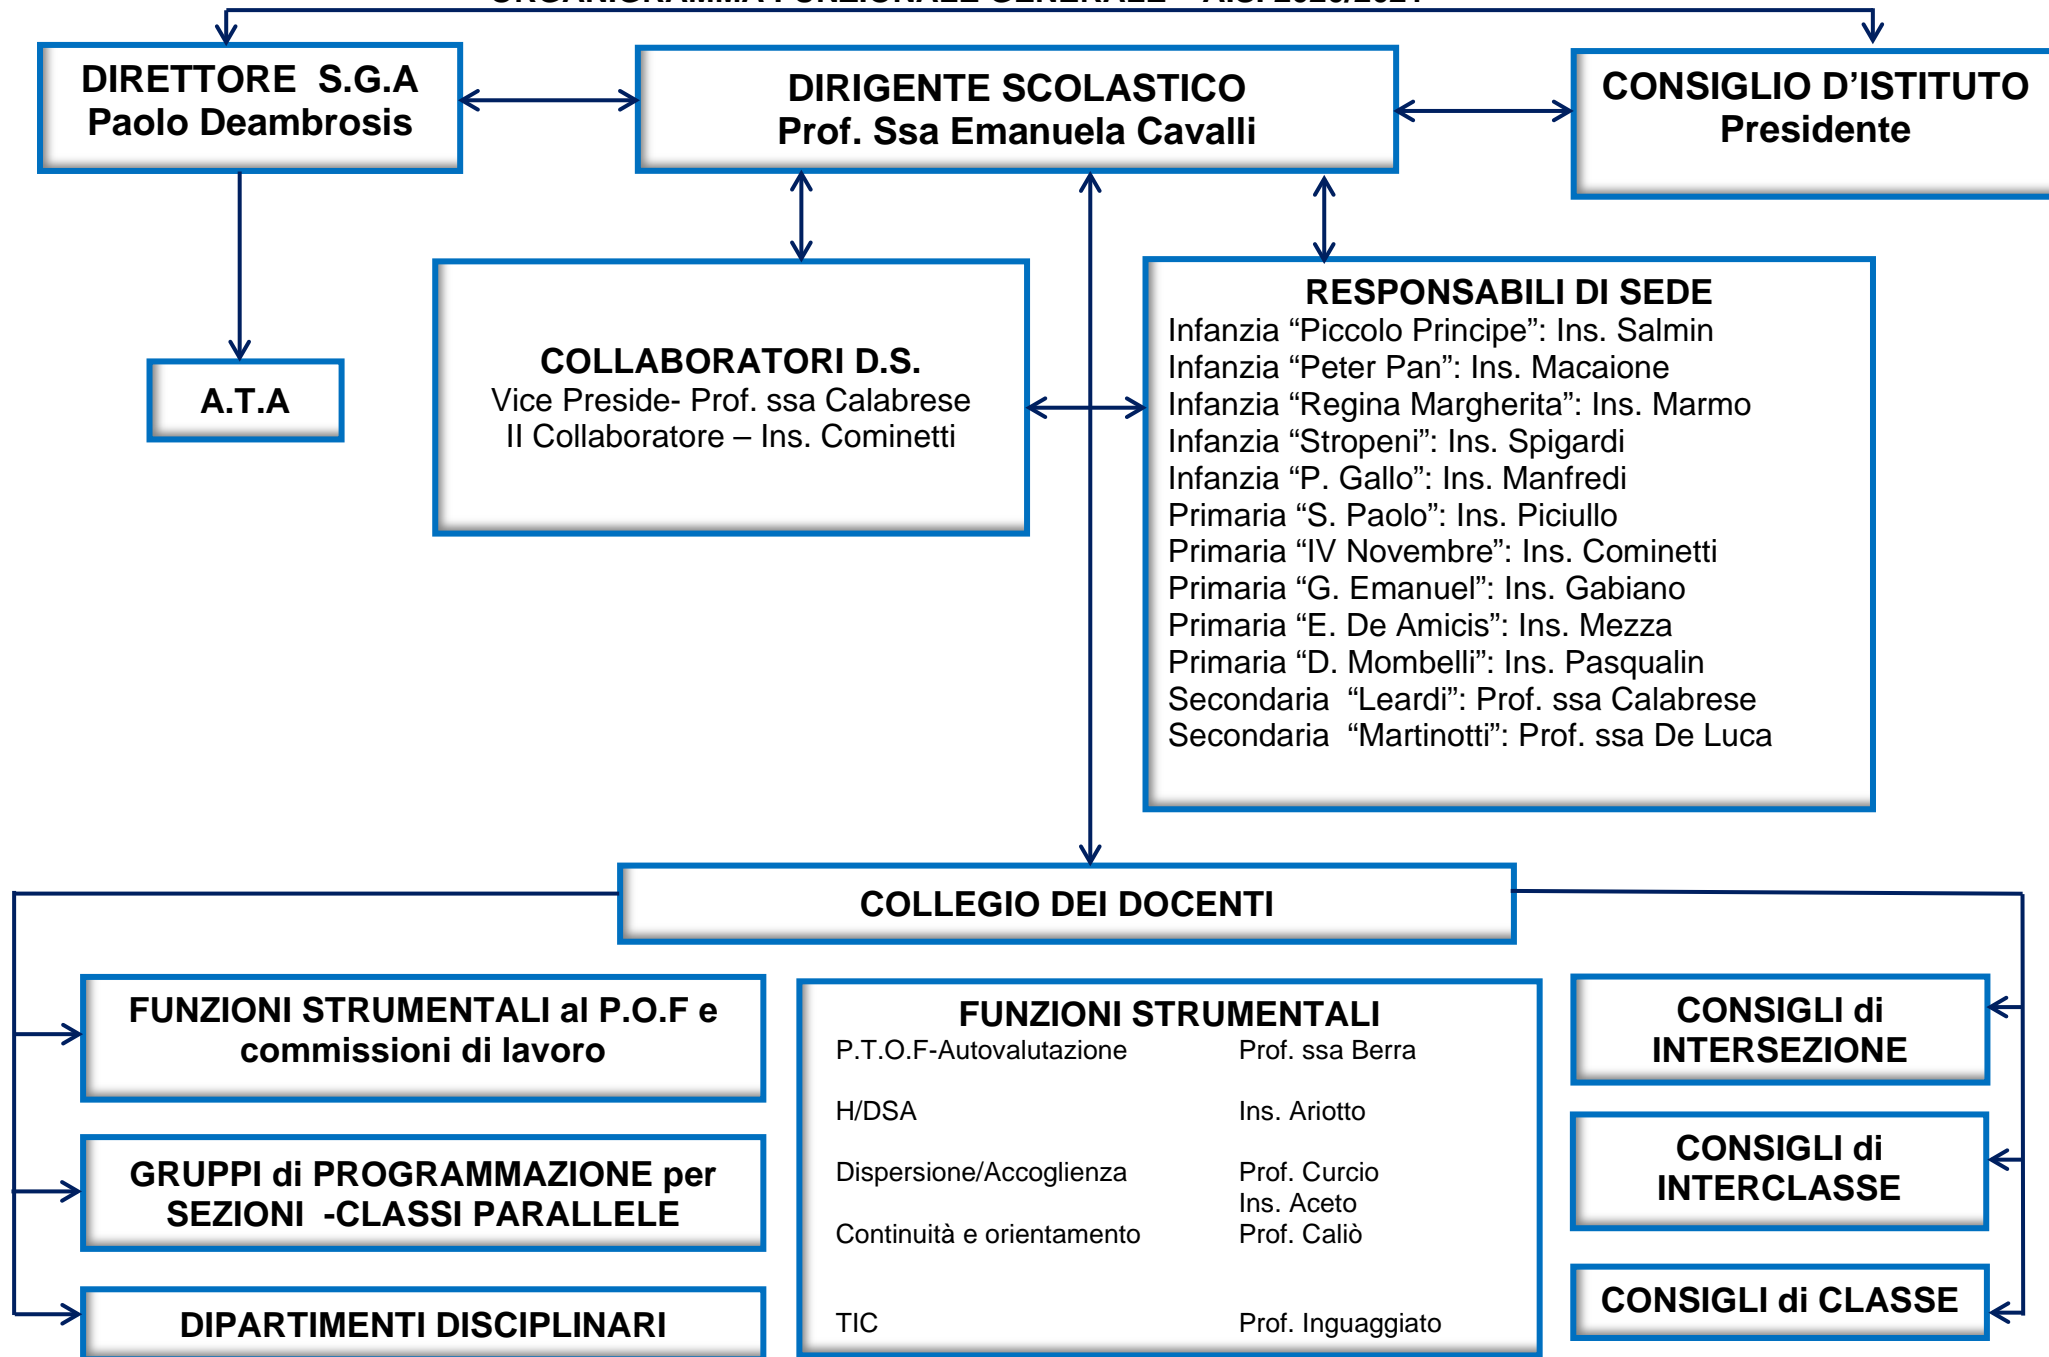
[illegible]

DIRETTORE S.G.A
Paolo Deambrosis

DIRIGENTE SCOLASTICO
Prof. Ssa Emanuela Cavalli

CONSIGLIO D'ISTITUTO
Presidente

A.T.A

COLLABORATORI D.S.
Vice Preside- Prof. ssa Calabrese
II Collaboratore – Ins. Cominetti

RESPONSABILI DI SEDE
Infanzia "Piccolo Principe": Ins. Salmin
Infanzia "Peter Pan": Ins. Macaione
Infanzia "Regina Margherita": Ins. Marmo
Infanzia "Stropeni": Ins. Spigardi
Infanzia "P. Gallo": Ins. Manfredi
Primaria "S. Paolo": Ins. Piciullo
Primaria "IV Novembre": Ins. Cominetti
Primaria "G. Emanuel": Ins. Gabiano
Primaria "E. De Amicis": Ins. Mezza
Primaria "D. Mombelli": Ins. Pasqualin
Secondaria "Leardi": Prof. ssa Calabrese
Secondaria "Martinotti": Prof. ssa De Luca

COLLEGIO DEI DOCENTI

FUNZIONI STRUMENTALI al P.O.F e commissioni di lavoro

GRUPPI di PROGRAMMAZIONE per SEZIONI -CLASSI PARALLELE

DIPARTIMENTI DISCIPLINARI

FUNZIONI STRUMENTALI

| | |
|---|---|
| P.T.O.F-Autovalutazione | Prof. ssa Berra |
| H/DSA | Ins. Ariotto |
| Dispersione/Accoglienza | Prof. Curcio<br>Ins. Aceto |
| Continuità e orientamento | Prof. Caliò |
| TIC | Prof. Inguaggiato |

CONSIGLI di INTERSEZIONE

CONSIGLI di INTERCLASSE

CONSIGLI di CLASSE